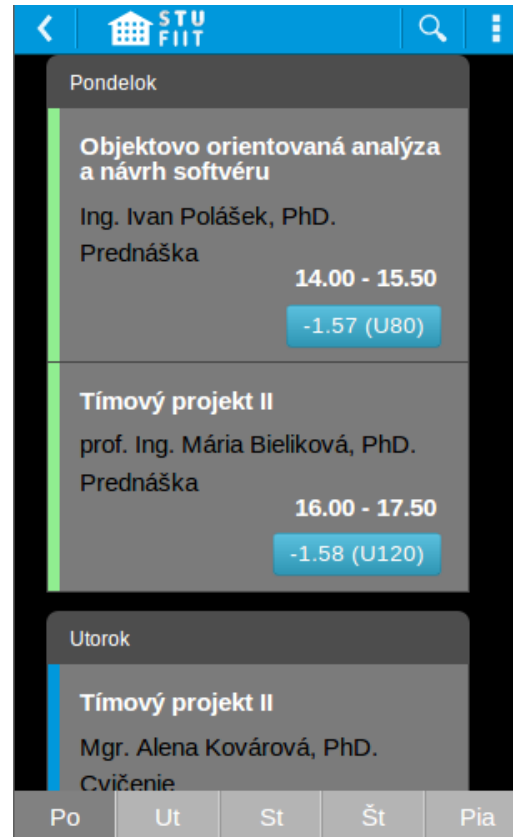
STU FIIT

Pondelok

Objektovo orientovaná analýza a návrh softvéru

Ing. Ivan Polášek, PhD.

Prednáška

14.00 - 15.50

-1.57 (U80)

Tímový projekt II

prof. Ing. Mária Bieliková, PhD.

Prednáška

16.00 - 17.50

-1.58 (U120)

Utorok

Tímový projekt II

Mgr. Alena Kovárová, PhD.

Cvičenie

Po Ut St Št Pia